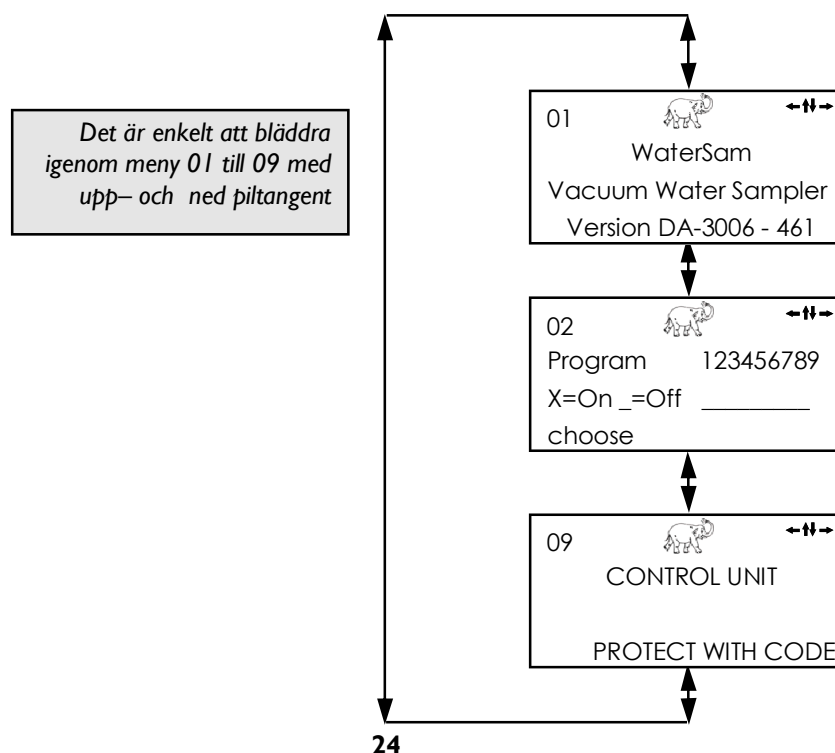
Det är enkelt att bläddra igenom meny 01 till 09 med upp– och ned piltangent

01

WaterSam

Vacuum Water Sampler

Version DA-3006 - 461

02

Program 123456789

X=On _=Off ________

choose

09

CONTROL UNIT

PROTECT WITH CODE

24